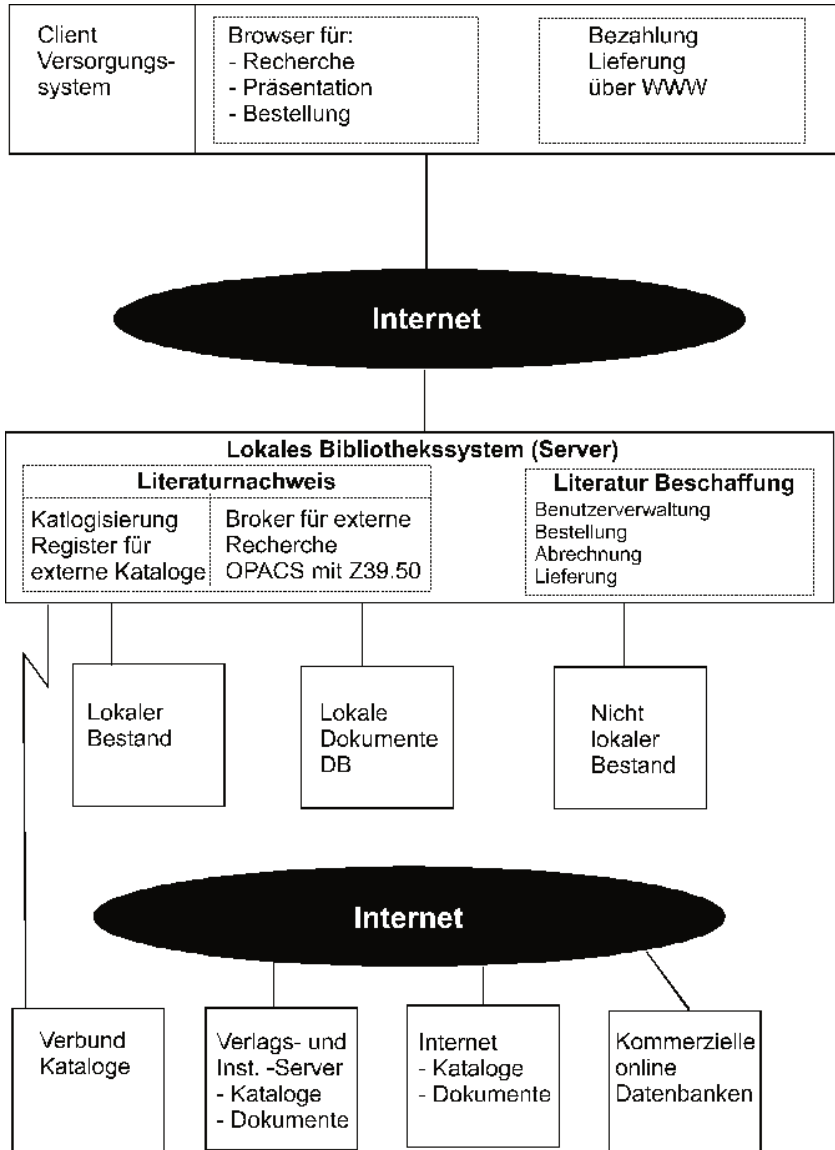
Client Versorgungssystem

Browser für:
- Recherche
- Präsentation
- Bestellung

Bezahlung
Lieferung
über WWW

Internet

Lokales Bibliothekssystem (Server)

Literaturnachweis

Katlogisierung
Register für externe Kataloge

Broker für externe Recherche
OPACS mit Z39.50

Literatur Beschaffung
Benutzerverwaltung
Bestellung
Abrechnung
Lieferung

Lokaler Bestand

Lokale Dokumente DB

Nicht lokaler Bestand

Internet

Verbund Kataloge

Verlags- und Inst. -Server
- Kataloge
- Dokumente

Internet
- Kataloge
- Dokumente

Kommerzielle online Datenbanken